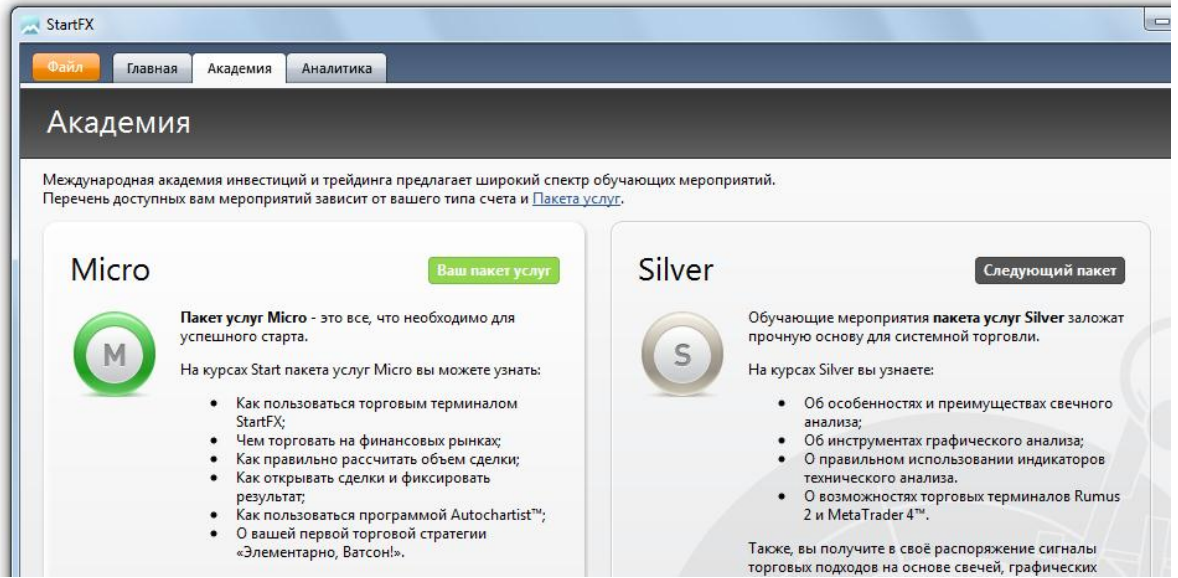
StartFX

Файл | Главная | Академия | Аналитика

Академия

Международная академия инвестиций и трейдинга предлагает широкий спектр обучающих мероприятий. Перечень доступных вам мероприятий зависит от вашего типа счета и Пакета услуг.

Micro

Ваш пакет услуг

M

Пакет услуг Micro - это все, что необходимо для успешного старта.

На курсах Start пакета услуг Micro вы можете узнать:

- Как пользоваться торговым терминалом StartFX;
- Чем торговать на финансовых рынках;
- Как правильно рассчитать объем сделки;
- Как открывать сделки и фиксировать результат;
- Как пользоваться программой Autochartist™;
- О вашей первой торговой стратегии «Элементарно, Ватсон!».

Silver

Следующий пакет

S

Обучающие мероприятия пакета услуг Silver заложат прочную основу для системной торговли.

На курсах Silver вы узнаете:

- Об особенностях и преимуществах свечного анализа;
- Об инструментах графического анализа;
- О правильном использовании индикаторов технического анализа.
- О возможностях торговых терминалов Rumus 2 и MetaTrader 4™.

Также, вы получите в своё распоряжение сигналы торговых подходов на основе свечей, графических